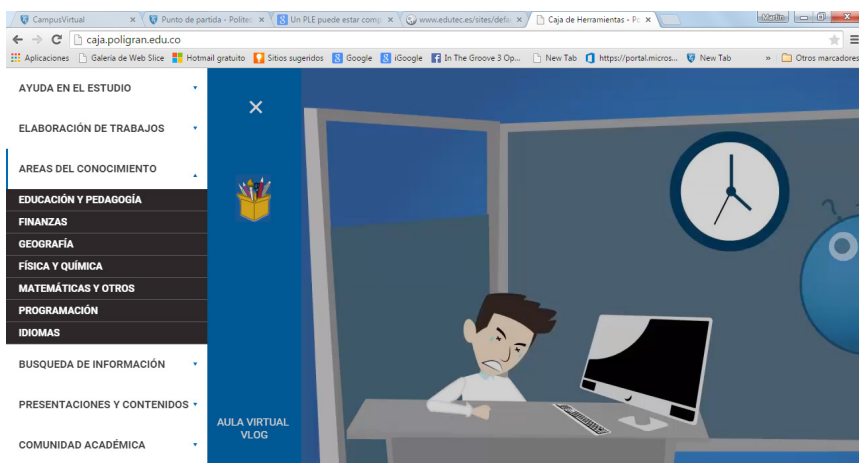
CampusVirtual × | Punto de partida - Politec × | Un PLE puede estar comp × | www.edutec.es/sites/defa × | Caja de Herramientas - Po × | Martin

caja.poligran.edu.co

Aplicaciones | Galeria de Web Slice | Hotmail gratuito | Sitios sugeridos | Google | iGoogle | In The Groove 3 Op... | New Tab | https://portal.micros... | New Tab | » | Otros marcadores

AYUDA EN EL ESTUDIO

ELABORACIÓN DE TRABAJOS

AREAS DEL CONOCIMIENTO

EDUCACIÓN Y PEDAGOGÍA

FINANZAS

GEOGRAFÍA

FÍSICA Y QUÍMICA

MATEMÁTICAS Y OTROS

PROGRAMACIÓN

IDIOMAS

BUSQUEDA DE INFORMACIÓN

PRESENTACIONES Y CONTENIDOS

COMUNIDAD ACADÉMICA

×

AULA VIRTUAL VLOG